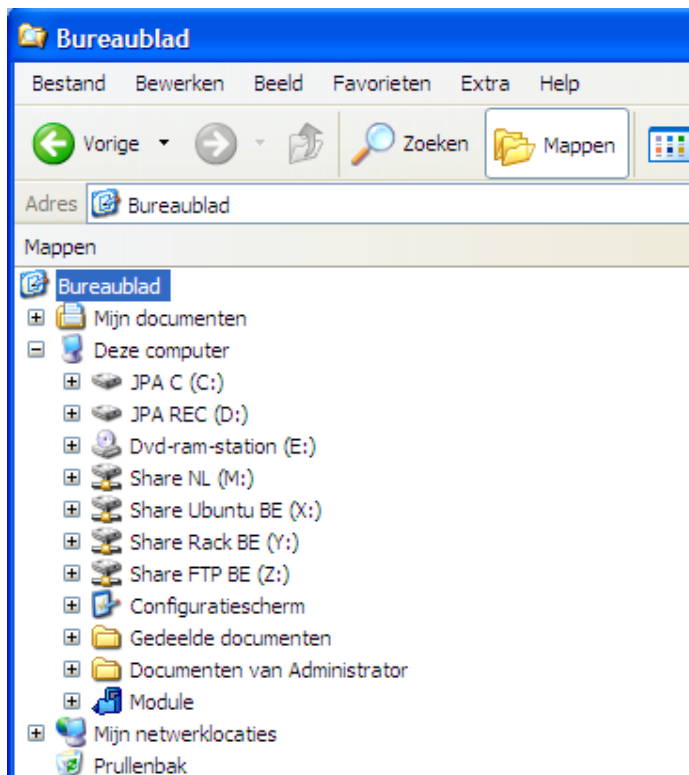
Bureaublad

Bestand Bewerken Beeld Favorieten Extra Help

Vorige Zoeken Mappen

Adres Bureaublad

Mappen

Bureaublad
Mijn documenten
Deze computer
JPA C (C:)
JPA REC (D:)
Dvd-ram-station (E:)
Share NL (M:)
Share Ubuntu BE (X:)
Share Rack BE (Y:)
Share FTP BE (Z:)
Configuratiescherm
Gedeelde documenten
Documenten van Administrator
Module
Mijn netwerklocaties
Prullenbak